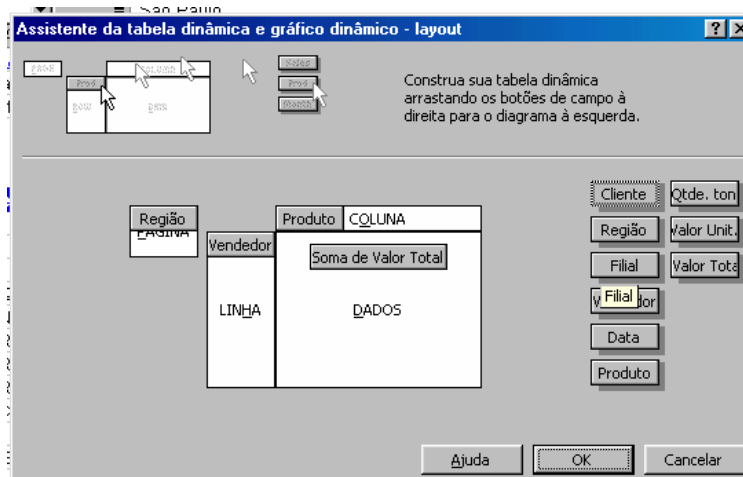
São Paulo

Assistente da tabela dinâmica e gráfico dinâmico - layout

?

PAGE
COLUMN
Prod
ROW
DATA
Sales
Prod
Month

Construa sua tabela dinâmica arrastando os botões de campo à direita para o diagrama à esquerda.

Região
PÁGINA

Produto
COLUNA

Vendedor

Soma de Valor Total

LINHA

DADOS

Cliente
Qtde. ton
Região
Valor Unit.
Filial
Valor Tota
V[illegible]dor
Filial
Data
Produto

Ajuda
OK
Cancelar